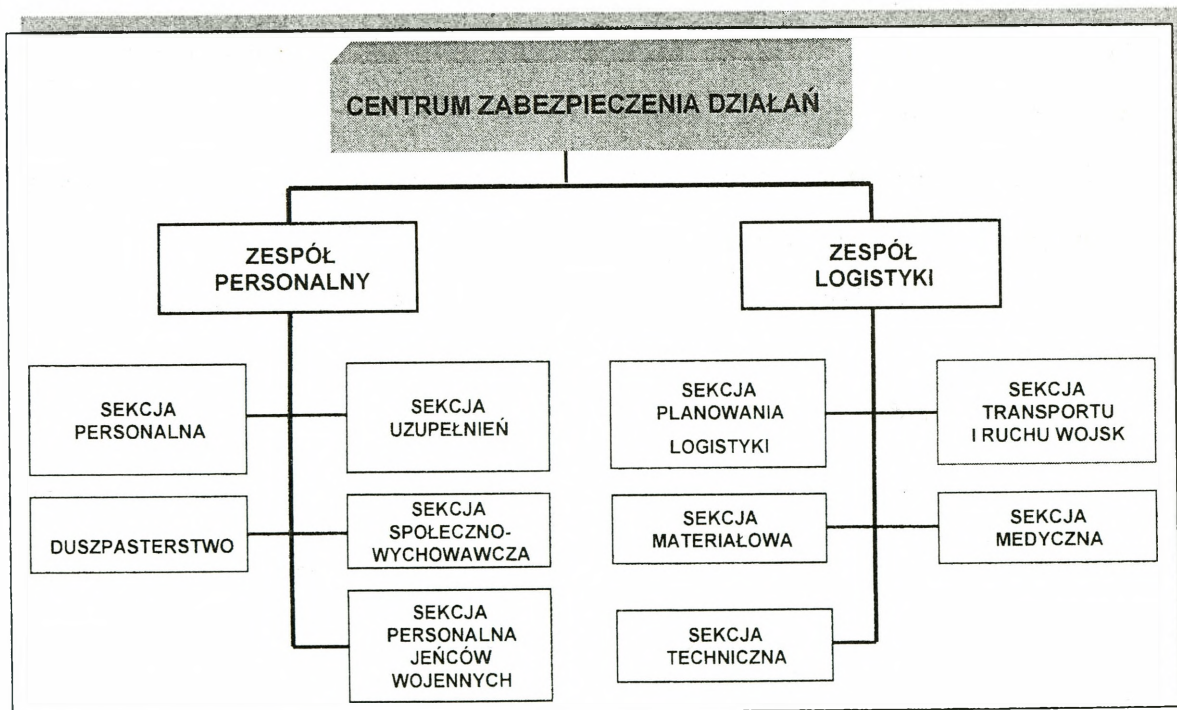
CENTRUM ZABEZPIECZENIA DZIAŁAŃ

ZESPÓŁ PERSONALNY

ZESPÓŁ LOGISTYKI

SEKCJA PERSONALNA

SEKCJA UZUPEŁNIEŃ

DUSZPASTERSTWO

SEKCJA SPOŁECZNO-WYCHOWAWCZA

SEKCJA PERSONALNA JEŃCÓW WOJENNYCH

SEKCJA PLANOWANIA LOGISTYKI

SEKCJA TRANSPORTU I RUCHU WOJSK

SEKCJA MATERIAŁOWA

SEKCJA MEDYCZNA

SEKCJA TECHNICZNA